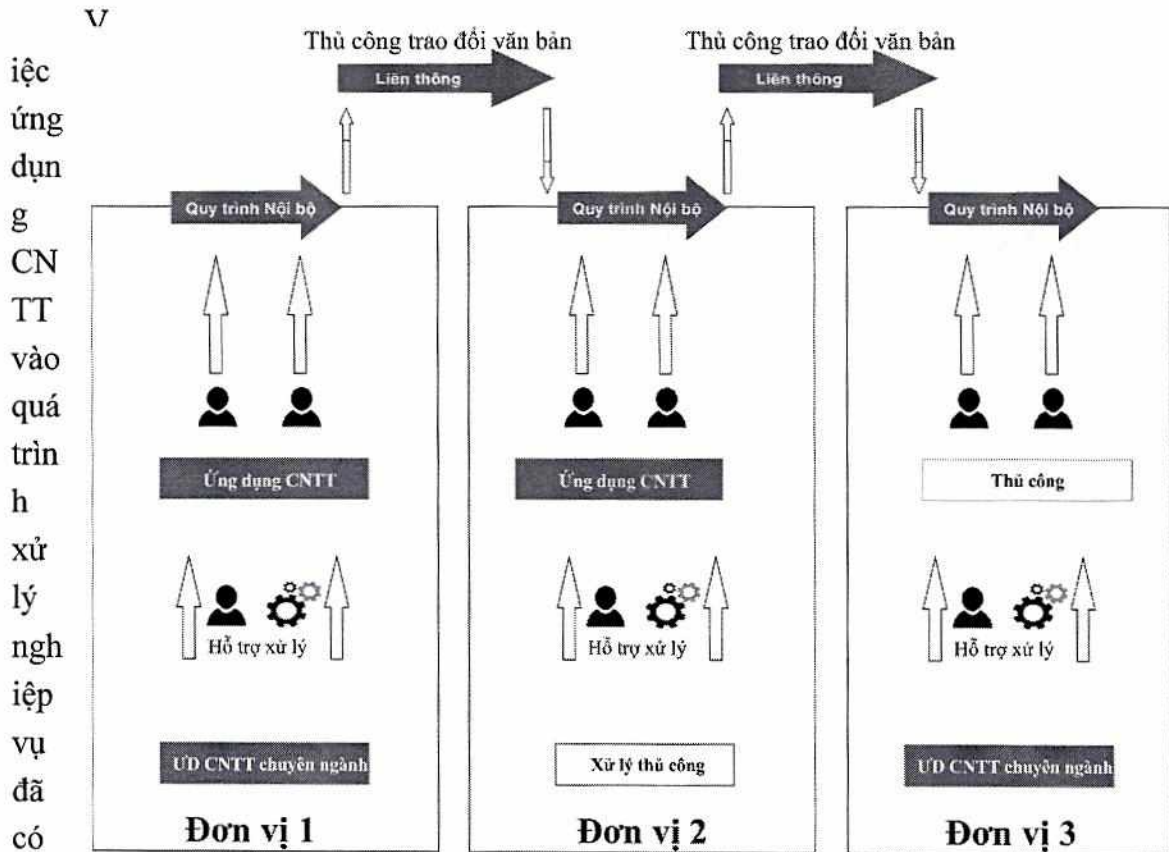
Việc ứng dụng CNTT vào quá trình xử lý nghiệp vụ đã có

Thủ công trao đổi văn bản

Liên thông

Thủ công trao đổi văn bản

Liên thông

Quy trình Nội bộ

Ứng dụng CNTT

Hỗ trợ xử lý

ƯD CNTT chuyên ngành

Đơn vị 1

Quy trình Nội bộ

Ứng dụng CNTT

Hỗ trợ xử lý

Xử lý thủ công

Đơn vị 2

Quy trình Nội bộ

Thủ công

Hỗ trợ xử lý

ƯD CNTT chuyên ngành

Đơn vị 3